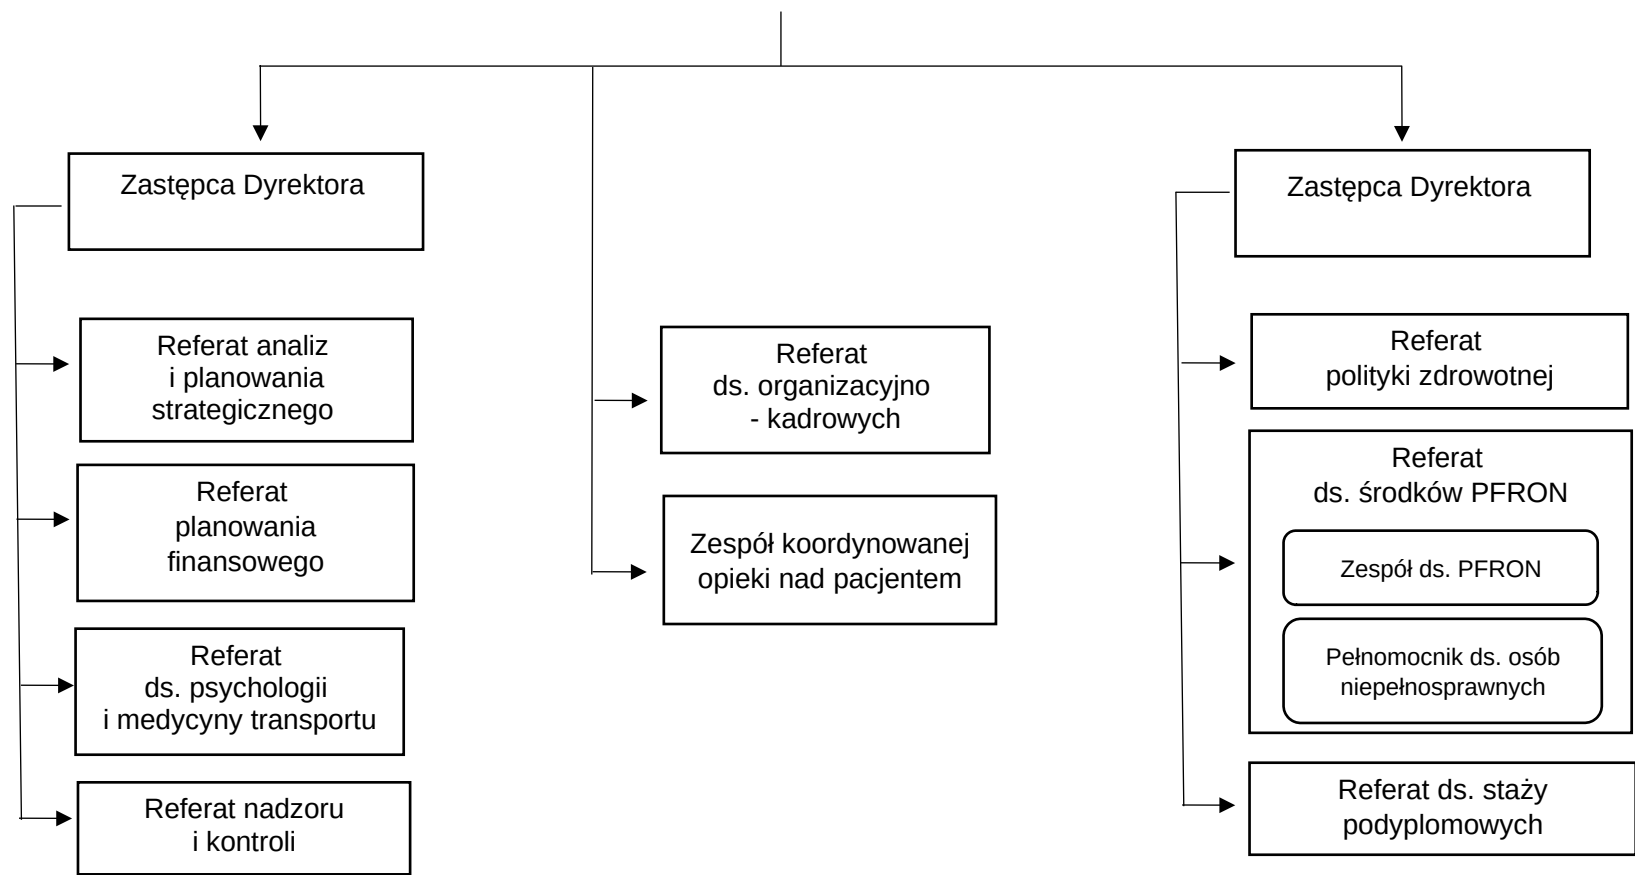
Zastępca Dyrektora

Referat analiz i planowania strategicznego

Referat planowania finansowego

Referat ds. psychologii i medycyny transportu

Referat nadzoru i kontroli

Referat ds. organizacyjno - kadrowych

Zespół koordynowanej opieki nad pacjentem

Zastępca Dyrektora

Referat polityki zdrowotnej

Referat ds. środków PFRON

Zespół ds. PFRON

Pełnomocnik ds. osób niepełnosprawnych

Referat ds. staży podyplomowych